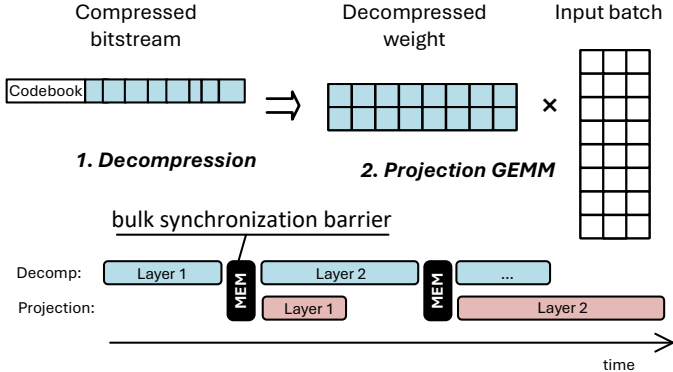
Compressed bitstream

Codebook

Decompressed weight

Input batch

×

1. Decompression

2. Projection GEMM

bulk synchronization barrier

Decomp:

Layer 1

MEM

Layer 2

MEM

...

Projection:

Layer 1

Layer 2

time